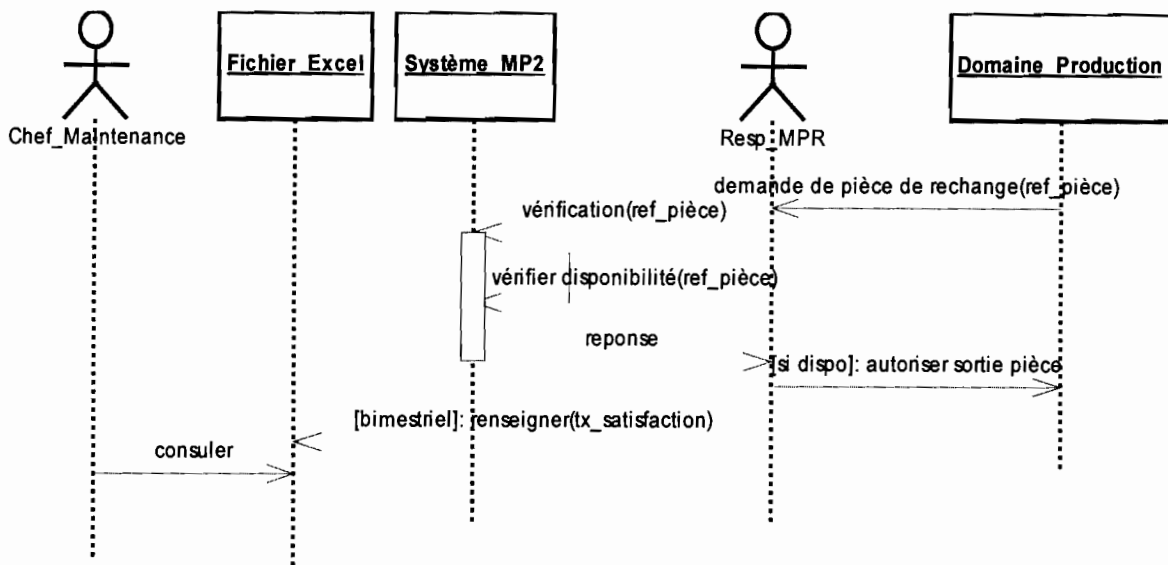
Fichier_Excel

Système_MP2

Domaine_Production

Chef_Maintenance

Resp_MPR

demande de pièce de rechange(ref_pièce)

vérification(ref_pièce)

vérifier disponibilité(ref_pièce)

reponse

[si dispo]: autoriser sortie pièce

[bimestriel]: renseigner(tx_satisfaction)

consuler